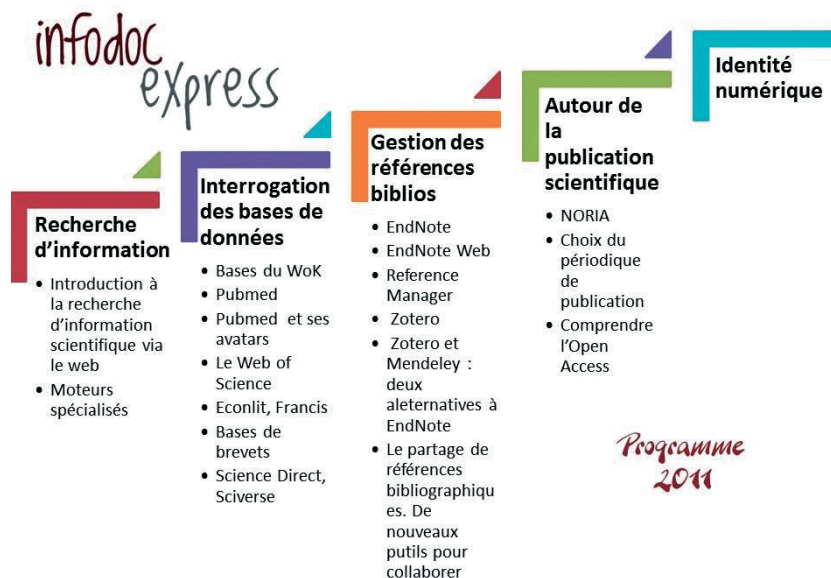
infodoc express

Recherche d'information

- Introduction à la recherche d'information scientifique via le web
- Moteurs spécialisés

Interrogation des bases de données

- Bases du WoK
- Pubmed
- Pubmed et ses avatars
- Le Web of Science
- Econlit, Francis
- Bases de brevets
- Science Direct, Sciverse

Gestion des références biblios

- EndNote
- EndNote Web
- Reference Manager
- Zotero
- Zotero et Mendeley : deux aleternatives à EndNote
- Le partage de références bibliographiques. De nouveaux putils pour collaborer

Autour de la publication scientifique

- NORIA
- Choix du périodique de publication
- Comprendre l'Open Access

Identité numérique

Programme 2011